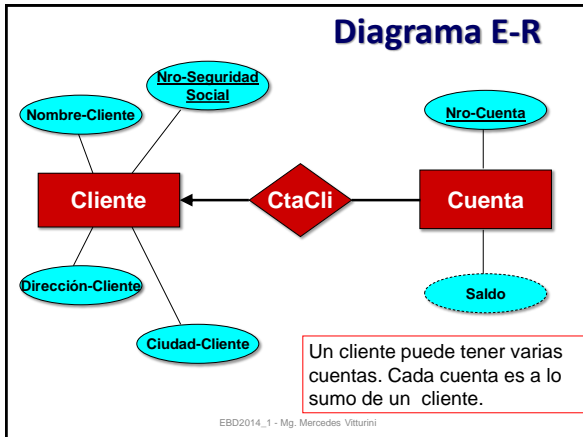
Diagrama E-R

Nro-Seguridad Social

Nombre-Cliente

Nro-Cuenta

Cliente

CtaCli

Cuenta

Dirección-Cliente

Saldo

Ciudad-Cliente

Un cliente puede tener varias cuentas. Cada cuenta es a lo sumo de un cliente.

EBD2014_1 - Mg. Mercedes Vitturini